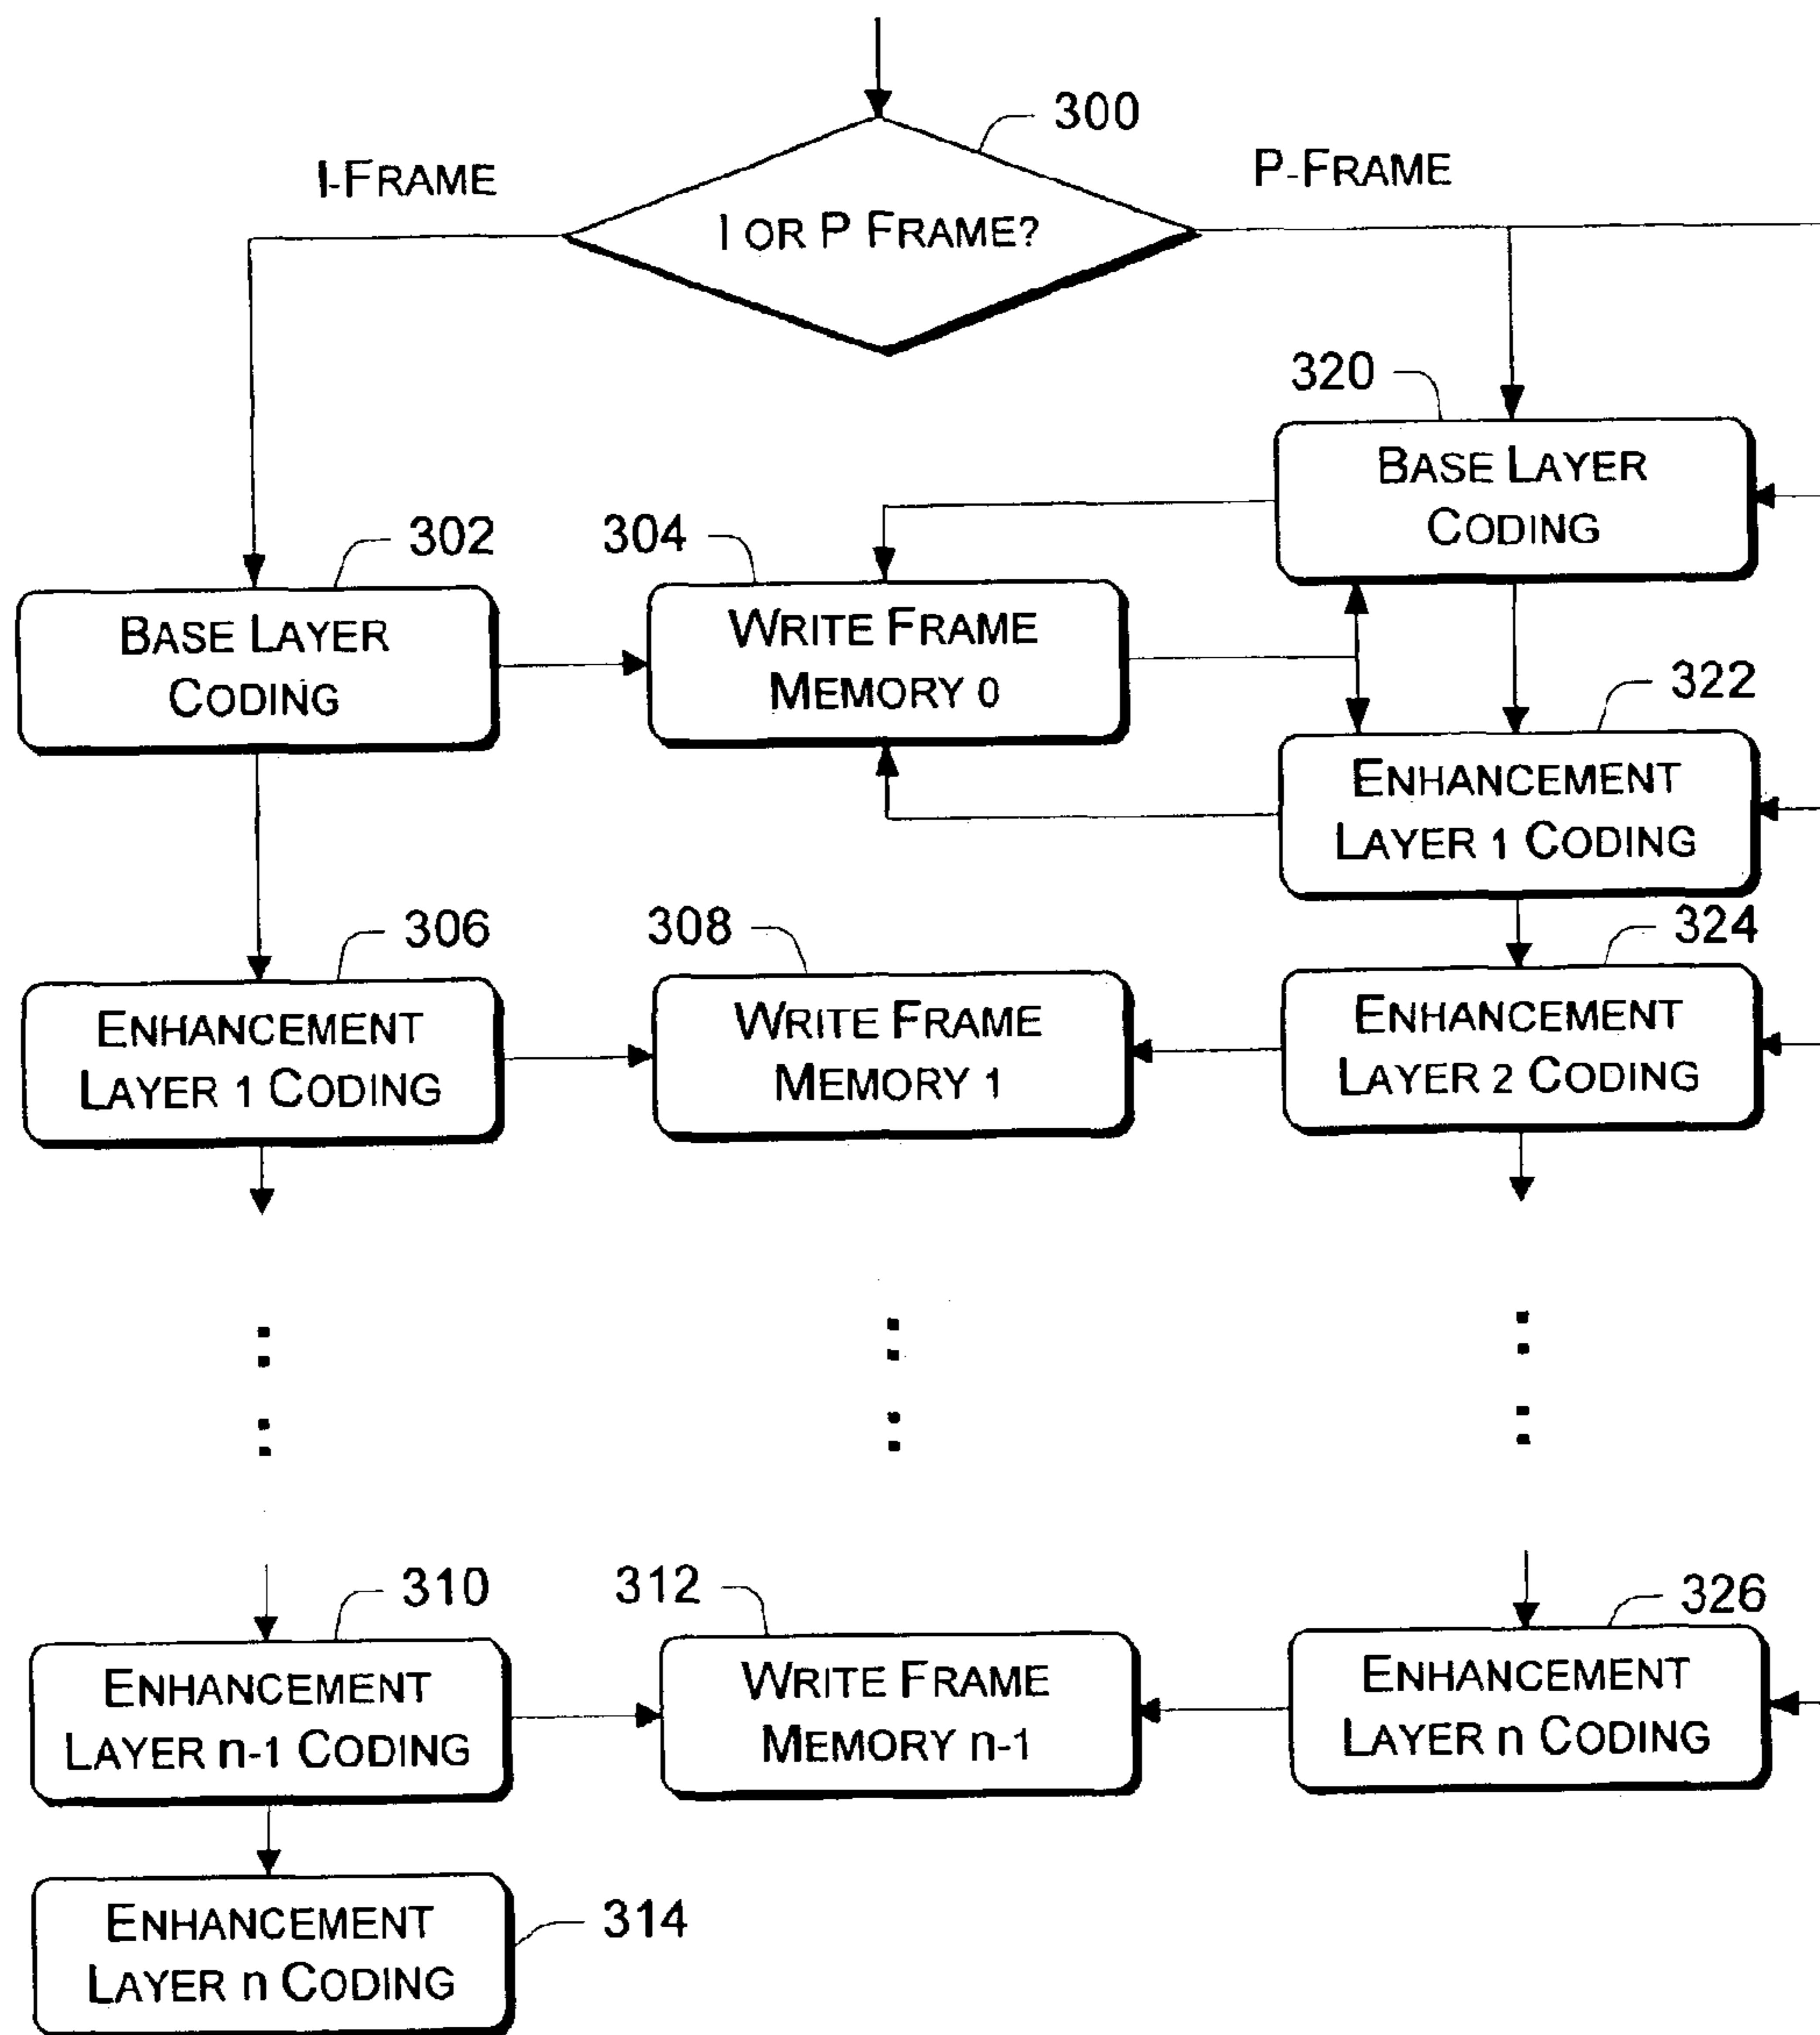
300

I-FRAME

I OR P FRAME?

P-FRAME

320

BASE LAYER CODING

302

BASE LAYER CODING

304

WRITE FRAME MEMORY 0

322

ENHANCEMENT LAYER 1 CODING

306

ENHANCEMENT LAYER 1 CODING

308

WRITE FRAME MEMORY 1

324

ENHANCEMENT LAYER 2 CODING

310

ENHANCEMENT LAYER n-1 CODING

312

WRITE FRAME MEMORY n-1

326

ENHANCEMENT LAYER n CODING

ENHANCEMENT LAYER n CODING

314